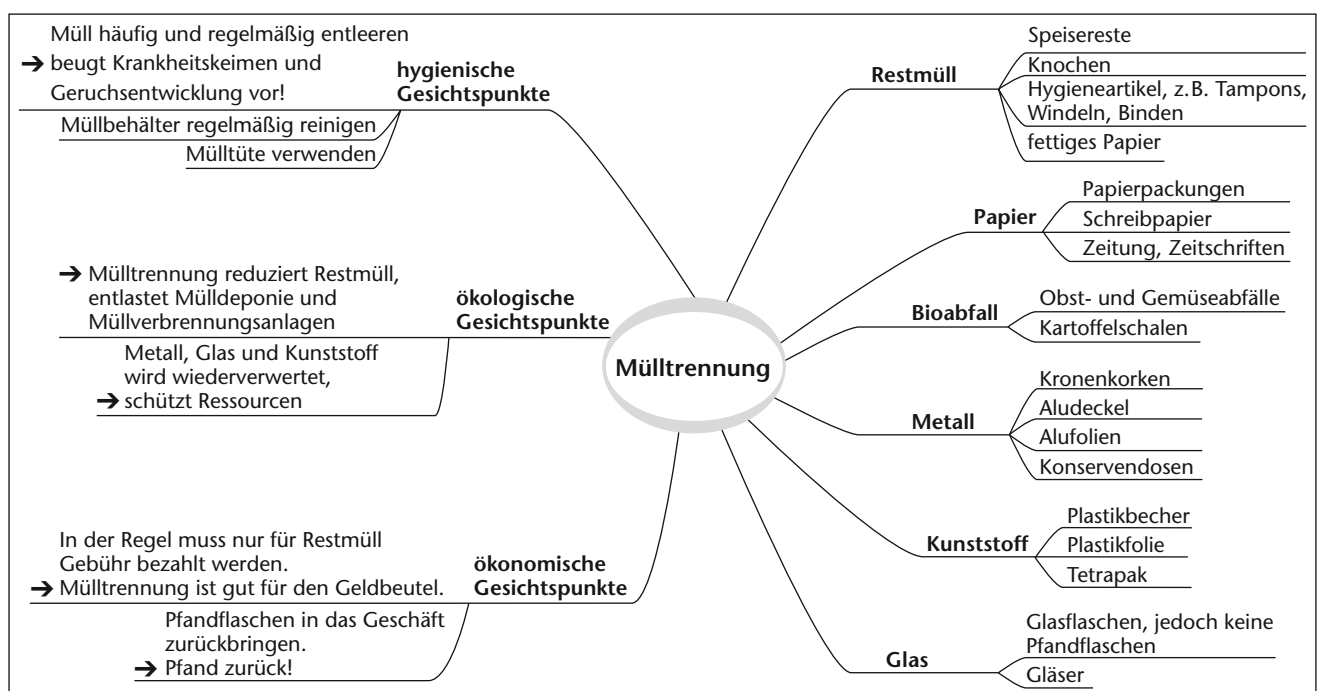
Müll häufig und regelmäßig entleeren
→ beugt Krankheitskeimen und Geruchsentwicklung vor!

hygienische Gesichtspunkte

Müllbehälter regelmäßig reinigen

Mülltüte verwenden

→ Mülltrennung reduziert Restmüll, entlastet Mülldeponie und Müllverbrennungsanlagen

ökologische Gesichtspunkte

Metall, Glas und Kunststoff wird wiederverwertet,
→ schützt Ressourcen

In der Regel muss nur für Restmüll Gebühr bezahlt werden.
→ Mülltrennung ist gut für den Geldbeutel.

ökonomische Gesichtspunkte

Pfandflaschen in das Geschäft zurückbringen.
→ Pfand zurück!

Mülltrennung

Restmüll

Speisereste

Knochen

Hygieneartikel, z.B. Tampons, Windeln, Binden

fettiges Papier

Papier

Papierpackungen

Schreibpapier

Zeitung, Zeitschriften

Bioabfall

Obst- und Gemüseabfälle

Kartoffelschalen

Metall

Kronenkorken

Aludeckel

Alufolien

Konservendosen

Kunststoff

Plastikbecher

Plastikfolie

Tetrapak

Glas

Glasflaschen, jedoch keine Pfandflaschen

Gläser